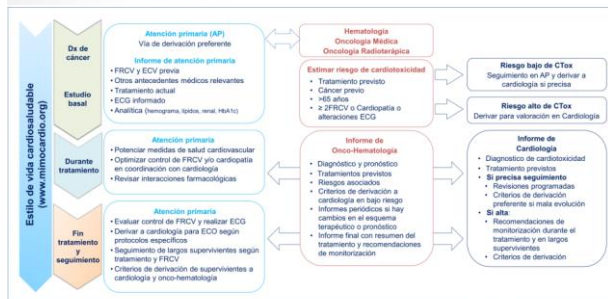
Estilo de vida cardiosaludable (www.mimocardio.org)

Dx de cáncer

Estudio basal

Durante tratamiento

Fin tratamiento y seguimiento

Atención primaria (AP)
Vía de derivación preferente

Informe de atención primaria
• FRCV y ECV previa
• Otros antecedentes médicos relevantes
• Tratamiento actual
• ECG informado
• Analítica (hemograma, lípidos, renal, HbA1c)

Hematología
Oncología Médica
Oncología Radioterápica

Estimar riesgo de cardiotoxicidad
• Tratamiento previsto
• Cáncer previo
• >65 años
• ≥ 2FRCV o Cardiopatía o alteraciones ECG

Riesgo bajo de CTox
Seguimiento en AP y derivar a cardiología si precisa

Riesgo alto de CTox
Derivar para valoración en Cardiología

Atención primaria
• Potenciar medidas de salud cardiovascular
• Optimizar control de FRCV y/o cardiopatía en coordinación con cardiología
• Revisar interacciones farmacológicas

Informe de Onco-Hematología
• Diagnóstico y pronóstico
• Tratamientos previstos
• Riesgos asociados
• Criterios de derivación a cardiología en bajo riesgo
• Informes periódicos si hay cambios en el esquema terapéutico o pronóstico
• Informe final con resumen del tratamiento y recomendaciones de monitorización

Informe de Cardiología
• Diagnostico de cardiotoxicidad
• Tratamiento previsto
• Si precisa seguimiento
◦ Revisiones programadas
◦ Criterios de derivación preferente si mala evolución
• Si alta:
◦ Recomendaciones de monitorización durante el tratamiento y en largos supervivientes
◦ Criterios de derivación

Atención primaria
• Evaluar control de FRCV y realizar ECG
• Derivar a cardiología para ECO según protocolos específicos
• Seguimiento de largos supervivientes según tratamiento y FRCV
• Criterios de derivación de supervivientes a cardiología y onco-hematología